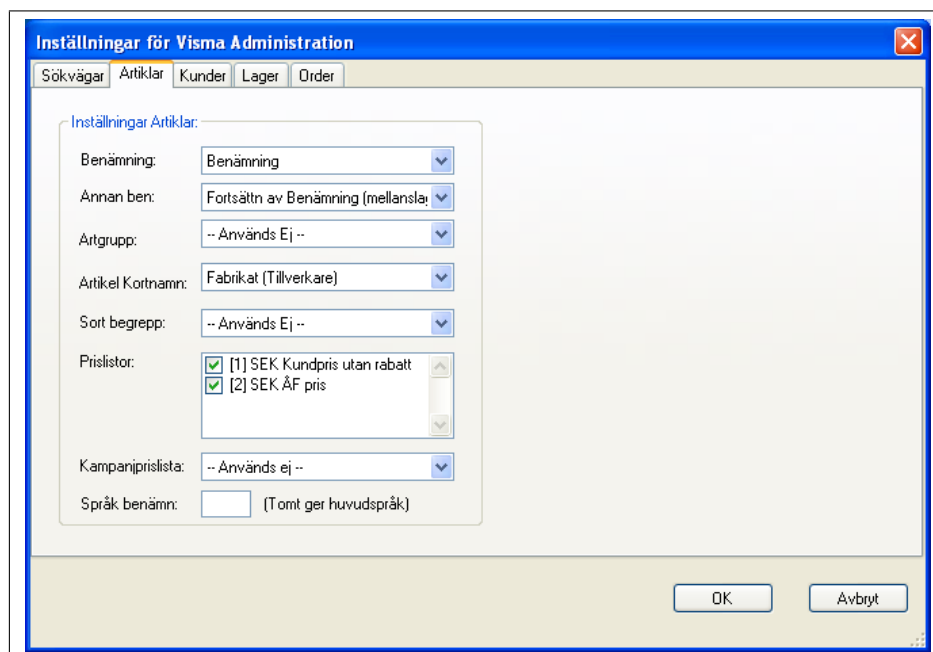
Inställningar för Visma Administration

Sökvägar | Artiklar | Kunder | Lager | Order

Inställningar Artiklar:

Benämning: Benämning

Annan ben: Fortsättn av Benämning (mellansla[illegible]

Artgrupp: -- Används Ej --

Artikel Kortnamn: Fabrikat (Tillverkare)

Sort begrepp: -- Används Ej --

Prislistor: [1] SEK Kundpris utan rabatt
[2] SEK ÅF pris

Kampanjprislista: -- Används ej --

Språk benämn: (Tomt ger huvudspråk)

OK Avbryt